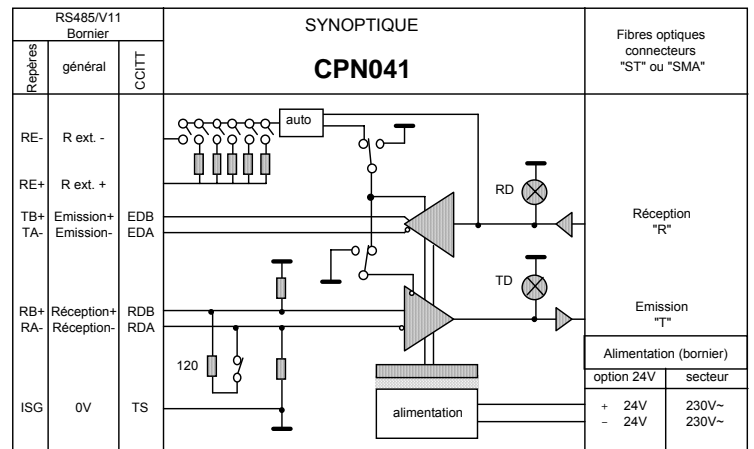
RS485/V11
Bornier

| Repères | général | CCITT |
|---|---|---|
| RE- | R ext. - | |
| RE+ | R ext. + | |
| TB+ | Emission+ | EDB |
| TA- | Emission- | EDA |
| RB+ | Réception+ | RDB |
| RA- | Réception- | RDA |
| ISG | 0V | TS |

SYNOPTIQUE

CPN041

auto

RD

TD

120

alimentation

Fibres optiques
connecteurs
"ST" ou "SMA"

Réception
"R"

Emission
"T"

Alimentation (bornier)

| option 24V | secteur |
|---|---|
| + 24V | 230V~ |
| − 24V | 230V~ |